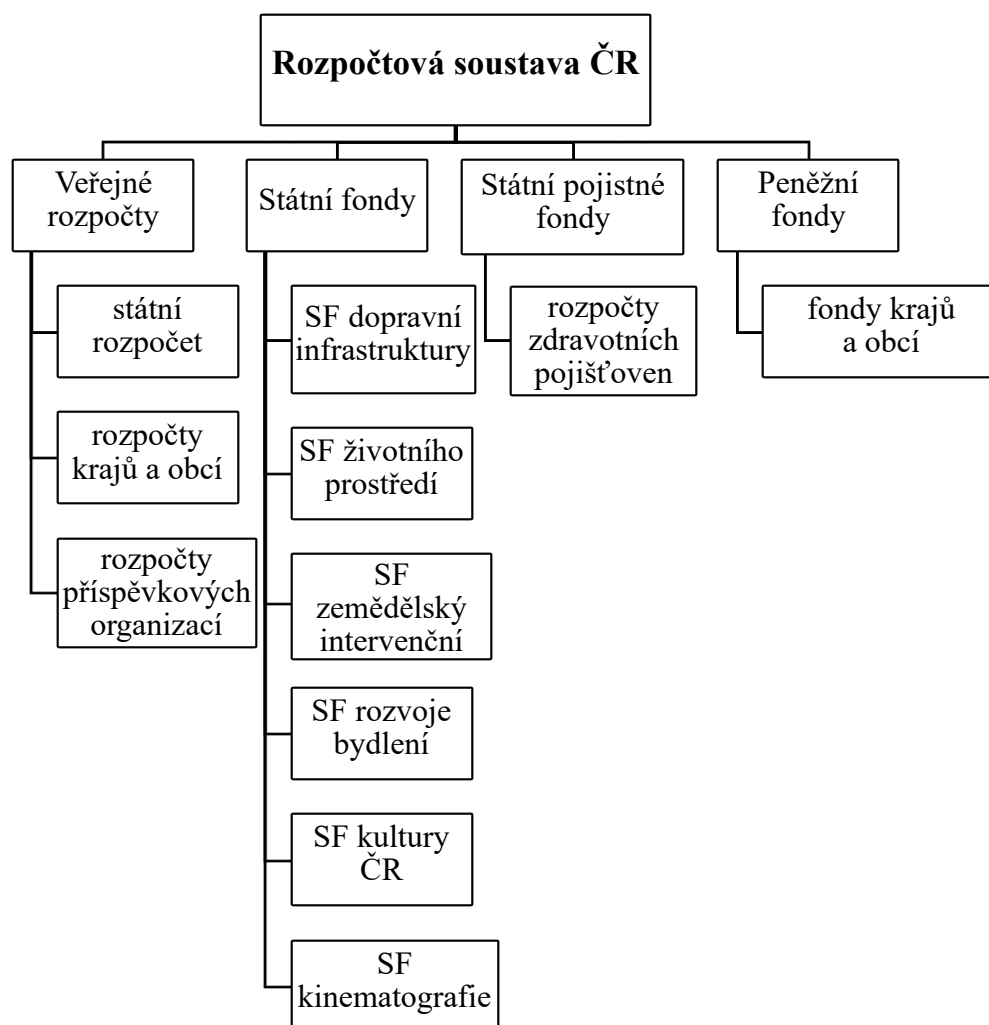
Rozpočtová soustava ČR

Veřejné rozpočty

státní rozpočet

rozpočty krajů a obcí

rozpočty příspěvkových organizací

Státní fondy

SF dopravní infrastruktury

SF životního prostředí

SF zemědělský intervenční

SF rozvoje bydlení

SF kultury ČR

SF kinematografie

Státní pojistné fondy

rozpočty zdravotních pojišťoven

Peněžní fondy

fondy krajů a obcí